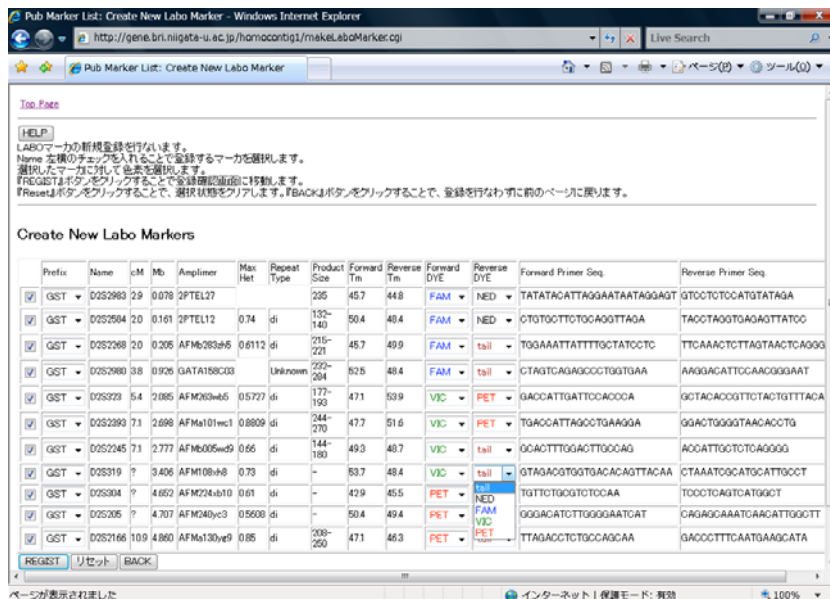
Pub Marker List: Create New Labo Marker - Windows Internet Explorer

http://gene.bri.niigata-u.ac.jp/homocontig1/makeLaboMarker.cgi

Live Search

Pub Marker List: Create New Labo Marker

ページ(P) ツール(O)

Top Page

HELP

LABOマーカの新規登録を行ないます。
Name 左横のチェックを入れることで登録するマーカを選択します。
選択したマーカに対して色素を選択します。
『REGIST』ボタンをクリックすることで登録確認画面に移動します。
『Reset』ボタンをクリックすることで、選択状態をクリアします。『BACK』ボタンをクリックすることで、登録を行なわずに前のページに戻ります。

Create New Labo Markers

| | Prefix | Name | cM | Mb | Amplimer | Max Het | Repeat Type | Product Size | Forward Tm | Reverse Tm | Forward DYE | Reverse DYE | Forward Primer Seq. | Reverse Primer Seq. |
|---|---|---|---|---|---|---|---|---|---|---|---|---|---|---|
| ☑ | GST | D2S2983 | 2.9 | 0.078 | 2PTEL27 | | | 235 | 45.7 | 44.8 | FAM | NED | TATATACATTAGGAATAATAGGAGT | GTCCTCTCCATGTATAGA |
| ☑ | GST | D2S2584 | 2.0 | 0.161 | 2PTEL12 | 0.74 | di | 132-140 | 50.4 | 48.4 | FAM | NED | CTGTGCTTCTGCAGGTTAGA | TACCTAGGTGAGAGTTATCC |
| ☑ | GST | D2S2268 | 2.0 | 0.205 | AFMb283zh5 | 0.6112 | di | 215-221 | 45.7 | 49.9 | FAM | tail | TGGAAATTATTTTGCTATCCTC | TTCAAACTCTTAGTAACTCAGGG |
| ☑ | GST | D2S2980 | 3.8 | 0.926 | GATA158C03 | | Unknown | 232-204 | 52.5 | 48.4 | FAM | tail | CTAGTCAGAGCCCTGGTGAA | AAGGACATTCCAACGGGAAT |
| ☑ | GST | D2S323 | 5.4 | 2.085 | AFM263wb5 | 0.5727 | di | 177-193 | 47.1 | 53.9 | VIC | PET | GACCATTGATTCCACCCA | GCTACACCGTTCTACTGTTTACA |
| ☑ | GST | D2S2393 | 7.1 | 2.698 | AFMa101wc1 | 0.8809 | di | 244-270 | 47.7 | 51.6 | VIC | tail | TGACCATTAGCCTGAAGGA | GGACTGGGGTAACACCTG |
| ☑ | GST | D2S2245 | 7.1 | 2.777 | AFMb005wd9 | 0.66 | di | 144-180 | 49.3 | 48.7 | VIC | tail | GCACTTTGGACTTGCCAG | ACCATTGCTCTCAGGGG |
| ☑ | GST | D2S319 | ? | 3.406 | AFM108xh8 | 0.73 | di | - | 53.7 | 48.4 | VIC | tail | GTAGACGTGGTGACACAGTTACAA | CTAAATCGCATGCATTGCCT |
| ☑ | GST | D2S304 | ? | 4.652 | AFM224xb10 | 0.61 | di | - | 42.9 | 45.5 | PET | tail NED FAM VIC PET | TGTTCTGCGTCTCCAA | TCCCTCAGTCATGGCT |
| ☑ | GST | D2S205 | ? | 4.707 | AFM240yc3 | 0.5608 | di | - | 50.4 | 49.4 | PET | | GGGACATCTTGGGGAATCAT | CAGAGCAAATCAACATTGGCTT |
| ☑ | GST | D2S2166 | 10.9 | 4.860 | AFMa130yg9 | 0.85 | di | 208-250 | 47.1 | 46.3 | PET | | TTAGACCTCTGCCAGCAA | GACCCTTTCAATGAAGCATA |

REGIST リセット BACK

ページが表示されました

インターネット | 保護モード: 有効

100%